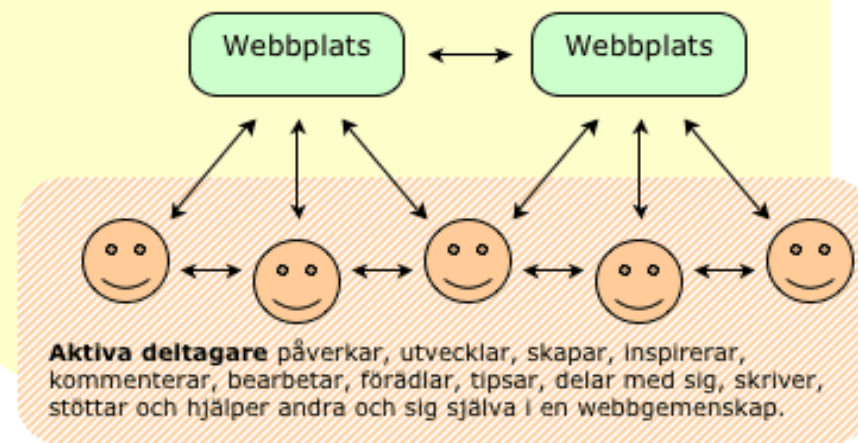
Webbplats

Webbplats

**Aktiva deltagare** påverkar, utvecklar, skapar, inspirerar, kommenterar, bearbetar, förädlar, tipsar, delar med sig, skriver, stöttar och hjälper andra och sig själva i en webbgemenskap.